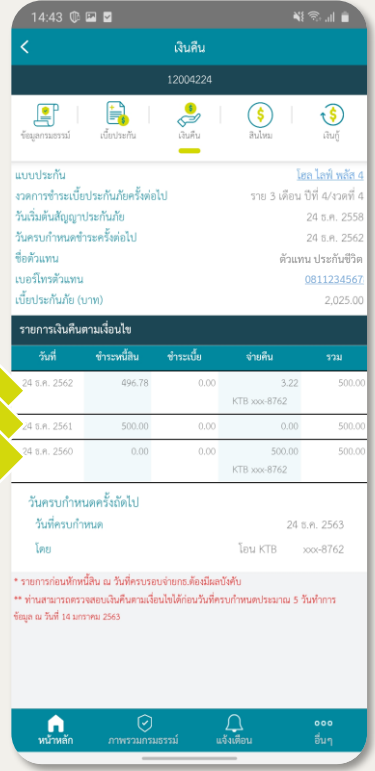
14:43

<

เงินคืน

12004224

ข้อมูลกรมธรรม์

เบี้ยประกัน

เงินคืน

สินไหม

เงินกู้

แบบประกัน | โฮล ไลฟ์ พลัส 4
งวดการชำระเบี้ยประกันภัยครั้งต่อไป | ราย 3 เดือน ปีที่ 4/งวดที่ 4
วันเริ่มต้นสัญญาประกันภัย | 24 ธ.ค. 2558
วันครบกำหนดชำระครั้งต่อไป | 24 ธ.ค. 2562
ชื่อตัวแทน | ตัวแทน ประกันชีวิต
เบอร์โทรตัวแทน | 0811234567
เบี้ยประกันภัย (บาท) | 2,025.00

รายการเงินคืนตามเงื่อนไข

| วันที่ | ชำระหนี้สิน | ชำระเบี้ย | จ่ายคืน | รวม |
|---|---|---|---|---|
| 24 ธ.ค. 2562 | 496.78 | 0.00 | 3.22 KTB xxx-8762 | 500.00 |
| 24 ธ.ค. 2561 | 500.00 | 0.00 | 0.00 | 500.00 |
| 24 ธ.ค. 2560 | 0.00 | 0.00 | 500.00 KTB xxx-8762 | 500.00 |

วันครบกำหนดถัดไป
วันที่ครบกำหนด | 24 ธ.ค. 2563
โดย | โอน KTB xxx-8762

* รายการก่อนหักหนี้สิน ณ วันที่ครบรอบจ่ายกธ.ต้องมีผลบังคับ
** ท่านสามารถตรวจสอบเงินคืนตามเงื่อนไขได้ก่อนวันที่ครบกำหนดประมาณ 5 วันทำการ
ข้อมูล ณ วันที่ 14 มกราคม 2563

หน้าหลัก
ภาพรวมกรมธรรม์
แจ้งเตือน
อื่นๆ